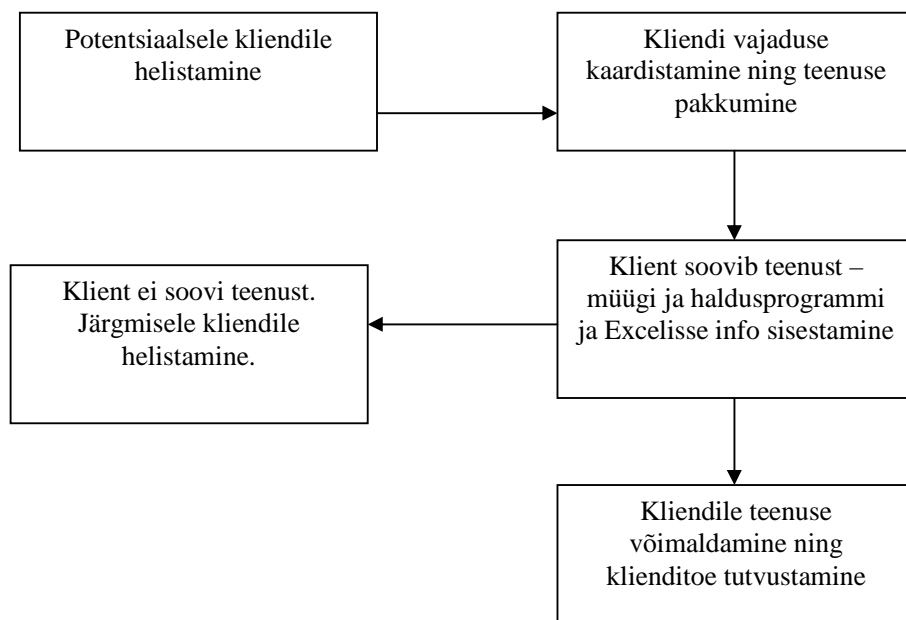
Potentsiaalsele kliendile helistamine

Kliendi vajaduse kaardistamine ning teenuse pakkumine

Klient soovib teenust – müügi ja haldusprogrammi ja Excelisse info sisestamine

Klient ei soovi teenust. Järgmisele kliendile helistamine.

Kliendile teenuse võimaldamine ning klienditoe tutvustamine